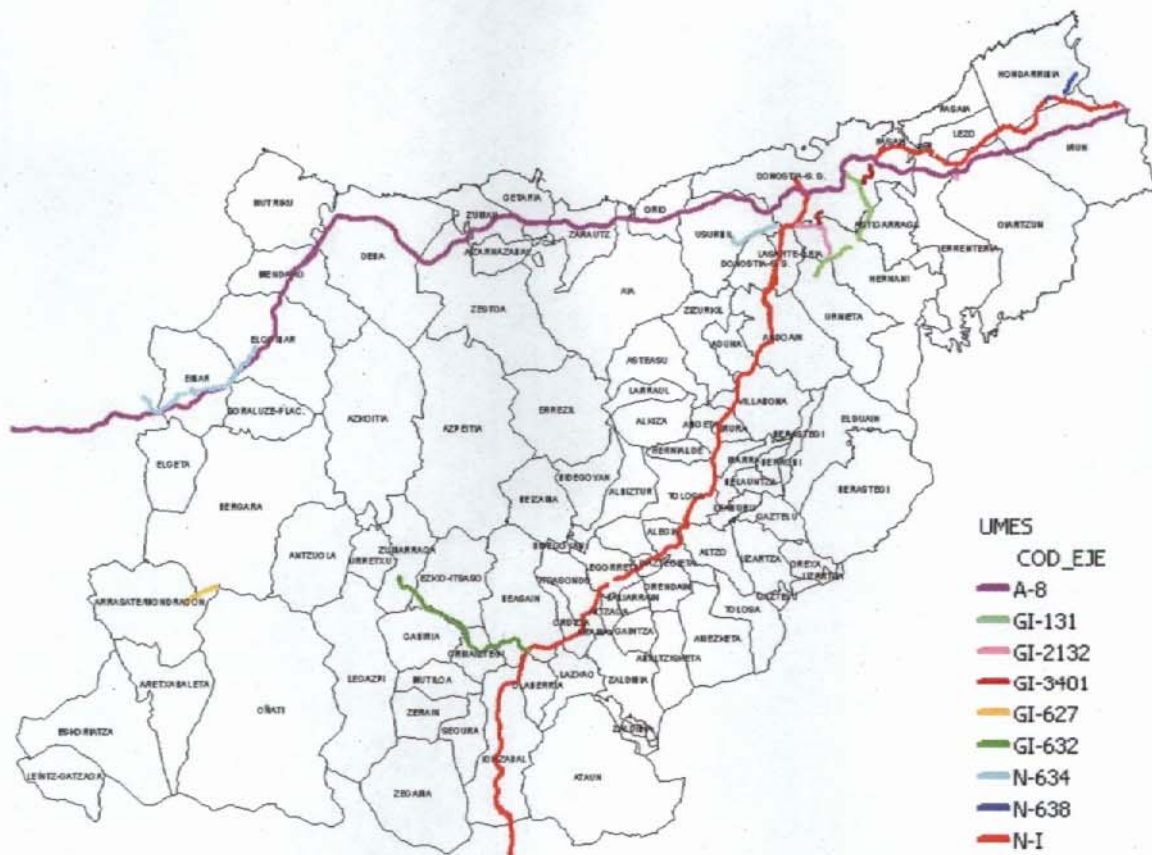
HONDARRIBIA
PASAIA
LEZO
IRUN
DONOSTIA-S. S.
OIARTZUN
MUTRIKU
GETARIA
ZUMAIA
ORIO
ZARAUTZ
USURBIL
ASTIGARRAGA
ERRENTERIA
LASARTE-ORIA
DONOSTIA-S. S.
HERNANI
MENDARO
DEBA
AIZARNAZABAL
AIA
ZIZURKIL
URNIETA
ZESTOA
ADUNA
ANDOAIN
ELGOIBAR
ASTEASU
LARRAUL
VILLABONA
EIBAR
SORALUZE-PLAC.
AZKOITIA
AZPEITIA
ERREZIL
ALKIZA
ANOETA
ELDUAIN
BERASTEGI
ELGETA
BERROBI
BELAUNTZA
IBARRA
BIDEGOYAN
ALBIZTUR
TOLOSA
BEIZAMA
BERASTEGI
BERGARA
GAZTELU
ALEGIA
UMES
ANTZUOLA
ZUMARRAGA
URRETXU
EZKIO-ITSASO
ALTZO
IBARRA
OREXA
LIZARTZA
LEGORRETA
ORENDAIN
COD_EJE
A-8
ARRASATE/MONDRAGON
BEASAIN
ICAZTEGIETA
ABALTZISKETA
TOLOSA
GI-131
GABIRIA
ORMAIZTEGI
ITSASONDO
ZALDIBIA
AMEZKETA
GI-2132
LEGAZPI
MUTILOA
OLABERRIA
LAZKAO
GI-3401
ARETXABALETA
OÑATI
ZERAIN
SEGURA
ATAUN
GI-627
ESKORIATZA
IDIAZABAL
GI-632
LEINTZ-GATZAGA
ZEGAMA
N-634
N-638
N-I